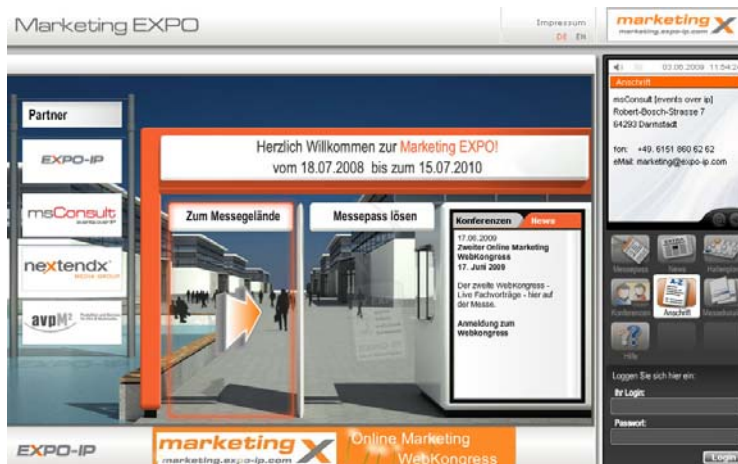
Marketing EXPO

Impressum
DE EN

marketing X
marketing.expo-ip.com

03.06.2009 11:54

Anschrift

msConsult [events over ip]
Robert-Bosch-Strasse 7
64293 Darmstadt

fon: +49. 6151 860 62 62
eMail: marketing@expo-ip.com

Partner

EXPO-IP

msConsult

nextendx

avpM

Herzlich Willkommen zur Marketing EXPO!
vom 18.07.2008 bis zum 15.07.2010

Zum Messegelände

Messepass lösen

Konferenzen News

17.06.2009
Zweiter Online Marketing WebKongress
17. Juni 2009

Der zweite WebKongress - Live Fachvorträge - hier auf der Messe.

Anmeldung zum Webkongress

Messepass News Hallenplan

Konferenzen Anschrift Messekatalog

Hilfe

Loggen Sie sich hier ein:

Ihr Login:

Passwort:

Login

EXPO-IP

marketing X
marketing.expo-ip.com

Online Marketing
WebKongress